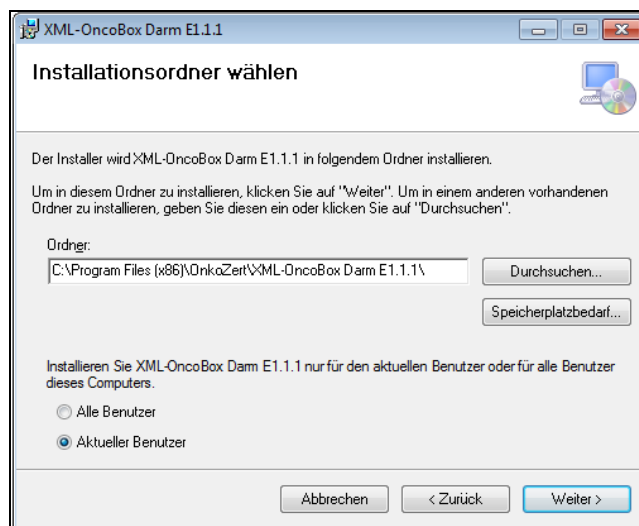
XML-OncoBox Darm E1.1.1

Installationsordner wählen

Der Installer wird XML-OncoBox Darm E1.1.1 in folgendem Ordner installieren.

Um in diesem Ordner zu installieren, klicken Sie auf "Weiter". Um in einem anderen vorhandenen Ordner zu installieren, geben Sie diesen ein oder klicken Sie auf "Durchsuchen".

Ordner:

C:\Program Files (x86)\OnkoZert\XML-OncoBox Darm E1.1.1\

Durchsuchen...

Speicherplatzbedarf...

Installieren Sie XML-OncoBox Darm E1.1.1 nur für den aktuellen Benutzer oder für alle Benutzer dieses Computers.

Alle Benutzer

Aktueller Benutzer

Abbrechen

< Zurück

Weiter >